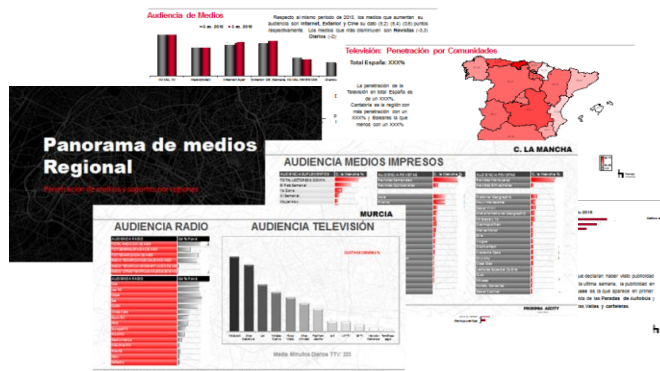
Audiencia de Medios

Respecto al mismo periodo de 2015, los medios que aumentan su audiencia son Internet, Exterior y Cine su goto (5,4) (3,6) puntos respectivamente. Los medios que más disminuyen son Revistas (-3,3) Diarios (-2)

Televisión: Penetración por Comunidades

Total España: XXX%

La penetración de la Televisión en total España es de un XXX%. Cantabria es la región con más penetración con un XXX% y Baleares la que menos con un XXX%

Panorama de medios Regional

Penetración de medios y soportes por regiones

AUDIENCIA MEDIOS IMPRESOS

C. LA MANCHA

MURCIA

AUDIENCIA RADIO

AUDIENCIA TELEVISIÓN

Media Minutos Diarios TTV: 225

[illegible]